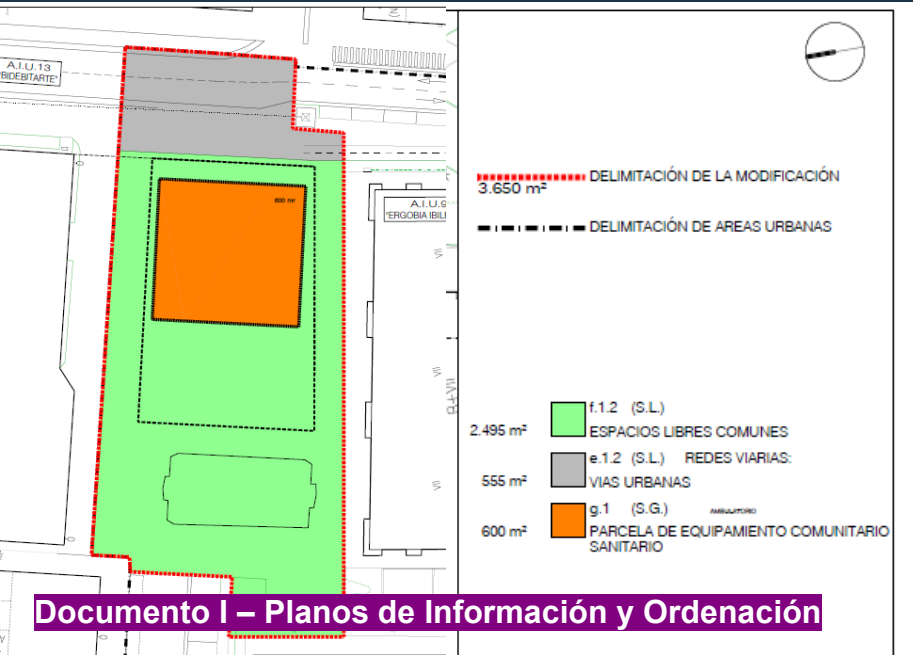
A.I.U.13
"BIDEBITARTE"

600 m²

A.I.U.9
"ERGOBIA IBILI

VII

VII

B+VII

VII

DELIMITACIÓN DE LA MODIFICACIÓN
3.650 m²

DELIMITACIÓN DE AREAS URBANAS

2.495 m²
f.1.2 (S.L.)
ESPACIOS LIBRES COMUNES

555 m²
e.1.2 (S.L.) REDES VIARIAS:
VIAS URBANAS

600 m²
g.1 (S.G.) AMBULATORIO
PARCELA DE EQUIPAMIENTO COMUNITARIO SANITARIO

Documento I – Planos de Información y Ordenación